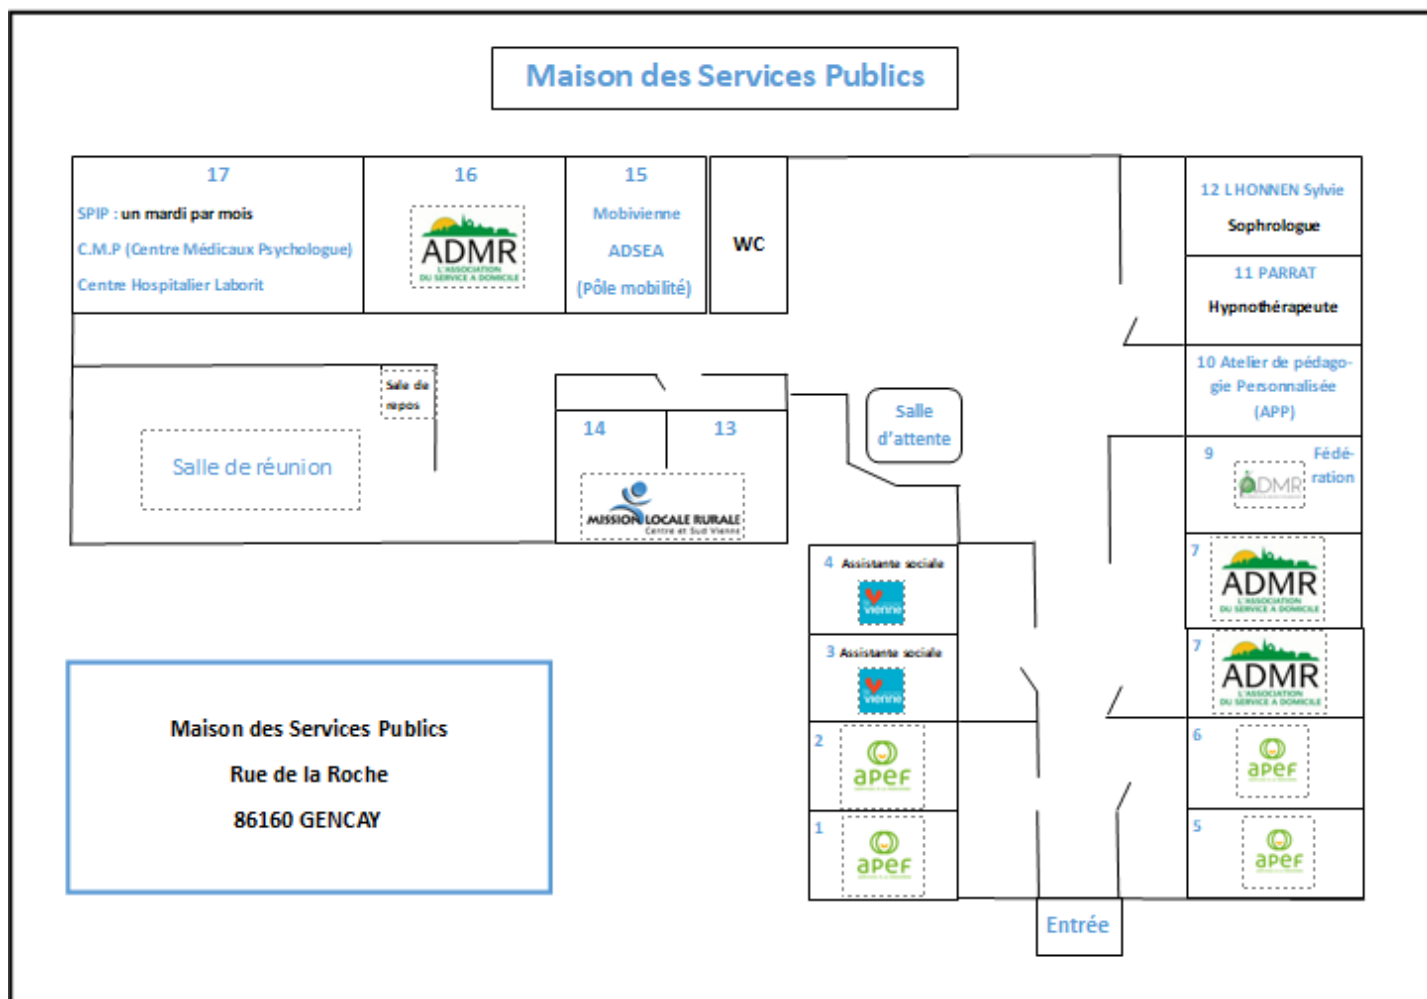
Maison des Services Publics

17

SPIP : un mardi par mois

C.M.P (Centre Médicaux Psychologue)

Centre Hospitalier Laborit

16

ADMR
L'ASSOCIATION DU SERVICE À DOMICILE

15

Mobivienne

ADSEA

(Pôle mobilité)

WC

12 LHONNEN Sylvie

Sophrologue

11 PARRAT

Hypnothérapeute

10 Atelier de pédagogie Personnalisée (APP)

Salle de repos

Salle de réunion

14

13

MISSION LOCALE RURALE
Centre et Sud Vienne

Salle d'attente

9

ADMR

Fédération

4 Assistante sociale

vienne

3 Assistante sociale

vienne

7

ADMR
L'ASSOCIATION DU SERVICE À DOMICILE

7

ADMR
L'ASSOCIATION DU SERVICE À DOMICILE

2

apef

6

apef

1

apef

5

apef

Maison des Services Publics

Rue de la Roche

86160 GENCAY

Entrée